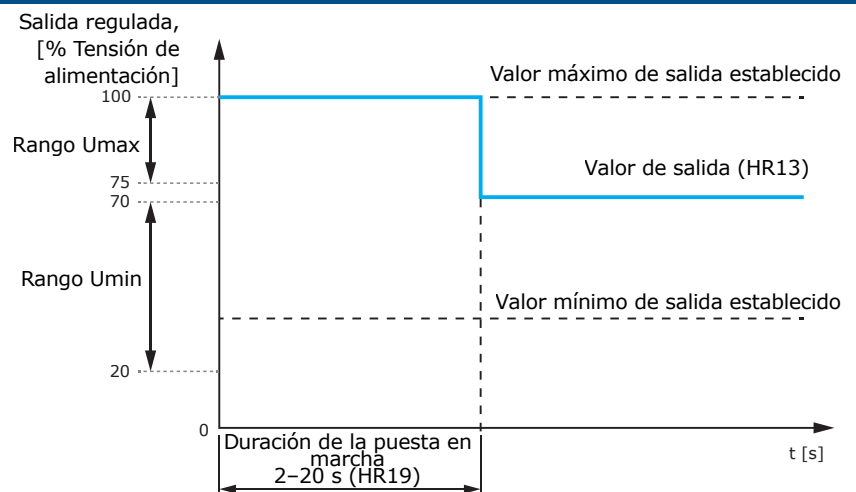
Salida regulada, [% Tensión de alimentación]

Valor máximo de salida establecido

100

Rango Umax

Valor de salida (HR13)

75

70

Rango Umin

Valor mínimo de salida establecido

20

0

Duración de la puesta en marcha
2–20 s (HR19)

t [s]